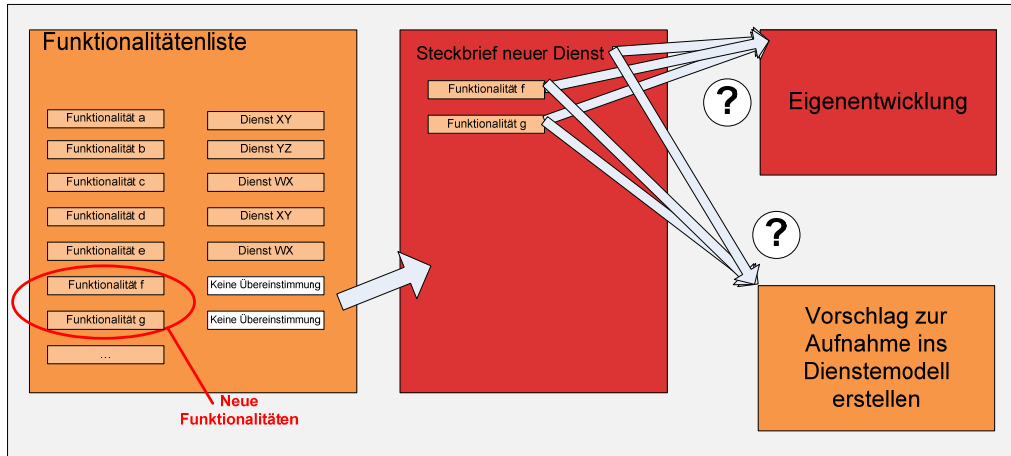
Funktionalitätenliste

Funktionalität a
Dienst XY
Funktionalität b
Dienst YZ
Funktionalität c
Dienst WX
Funktionalität d
Dienst XY
Funktionalität e
Dienst WX
Funktionalität f
Keine Übereinstimmung
Funktionalität g
Keine Übereinstimmung
...

Neue Funktionalitäten

Steckbrief neuer Dienst
Funktionalität f
Funktionalität g

?
Eigenentwicklung

?
Vorschlag zur Aufnahme ins Dienstemodell erstellen